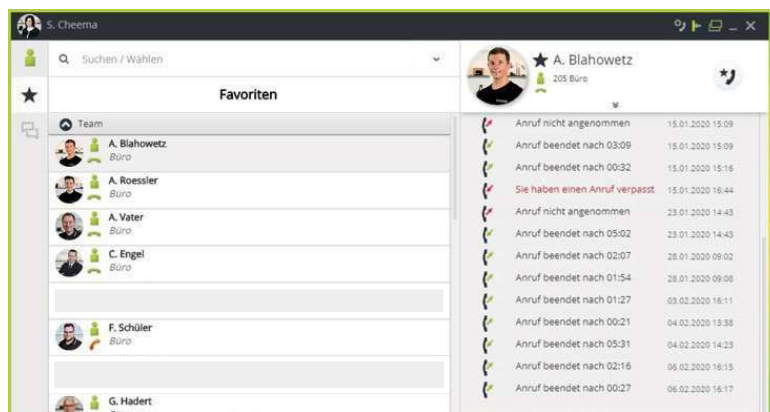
S. Cheema

Suchen / Wählen

Favoriten

Team

A. Blahowetz
Büro

A. Roessler
Büro

A. Vater
Büro

C. Engel
Büro

F. Schüler
Büro

G. Hadert

A. Blahowetz
205 Büro

| | |
|---|---|
| Anruf nicht angenommen | 15.01.2020 15:09 |
| Anruf beendet nach 03:09 | 15.01.2020 15:09 |
| Anruf beendet nach 00:32 | 15.01.2020 15:16 |
| Sie haben einen Anruf verpasst | 15.01.2020 16:44 |
| Anruf nicht angenommen | 23.01.2020 14:43 |
| Anruf beendet nach 05:02 | 23.01.2020 14:43 |
| Anruf beendet nach 02:07 | 28.01.2020 09:02 |
| Anruf beendet nach 01:54 | 28.01.2020 09:08 |
| Anruf beendet nach 01:27 | 03.02.2020 16:11 |
| Anruf beendet nach 00:21 | 04.02.2020 13:38 |
| Anruf beendet nach 05:31 | 04.02.2020 14:23 |
| Anruf beendet nach 02:16 | 06.02.2020 16:15 |
| Anruf beendet nach 00:27 | 06.02.2020 16:17 |